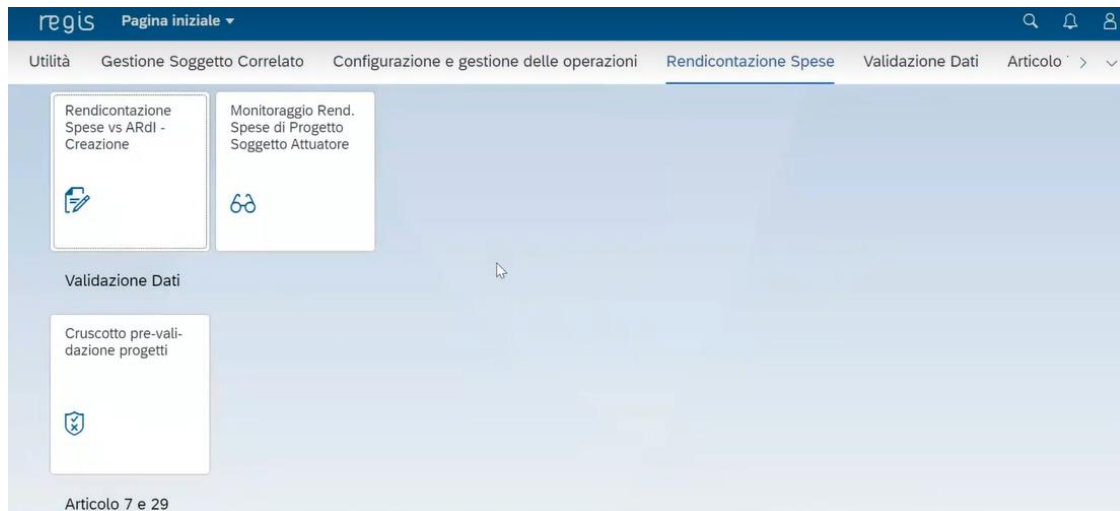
regis Pagina iniziale ▾

Utilità Gestione Soggetto Correlato Configurazione e gestione delle operazioni Rendicontazione Spese Validazione Dati Articolo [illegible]

Rendicontazione Spese vs ARdI - Creazione

Monitoraggio Rend. Spese di Progetto Soggetto Attuatore

Validazione Dati

Cruscotto pre-validazione progetti

Articolo 7 e 29